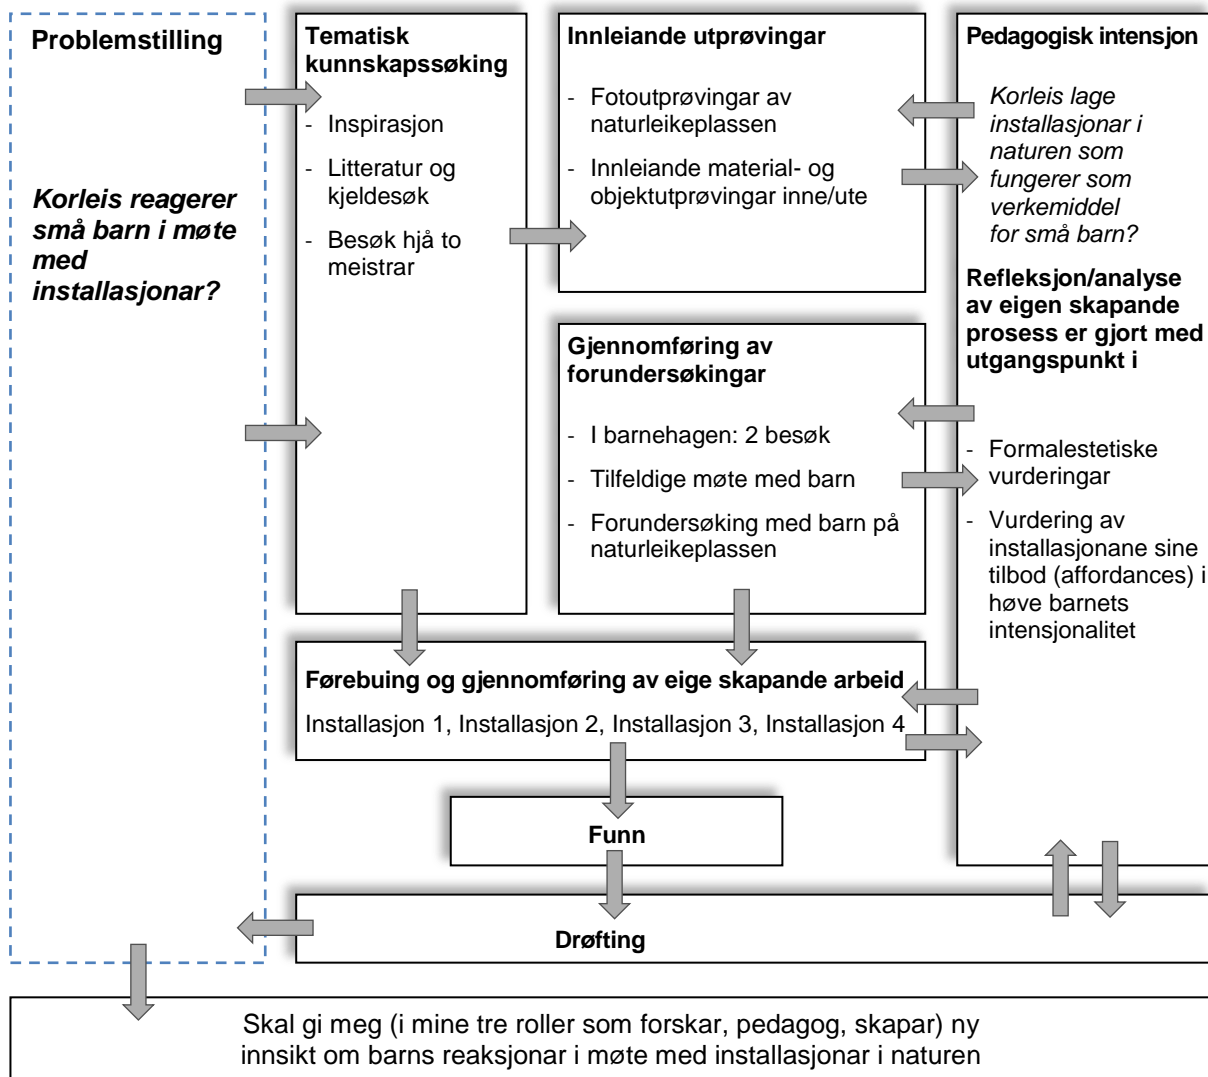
Problemstilling

Korleis reagerer små barn i møte med installasjonar?

Tematisk kunnskapssøking

- Inspirasjon
- Litteratur og kjeldesøk
- Besøk hjå to meistrar

Innleiande utprøvingar

- Fotoutprøvingar av naturleikeplassen
- Innleiande material- og objektutprøvingar inne/ute

Pedagogisk intensjon

Korleis lage installasjonar i naturen som fungerer som verkemiddel for små barn?

Refleksjon/analyse av eigen skapande prosess er gjort med utgangspunkt i

- Formalestetiske vurderingar
- Vurdering av installasjonane sine tilbod (affordances) i høve barnets intensjonalitet

Gjennomføring av forundersøkingar

- I barnehagen: 2 besøk
- Tilfeldige møte med barn
- Forundersøking med barn på naturleikeplassen

Førebuing og gjennomføring av eige skapande arbeid

Installasjon 1, Installasjon 2, Installasjon 3, Installasjon 4

Funn

Drøfting

Skal gi meg (i mine tre roller som forskar, pedagog, skapar) ny innsikt om barns reaksjonar i møte med installasjonar i naturen